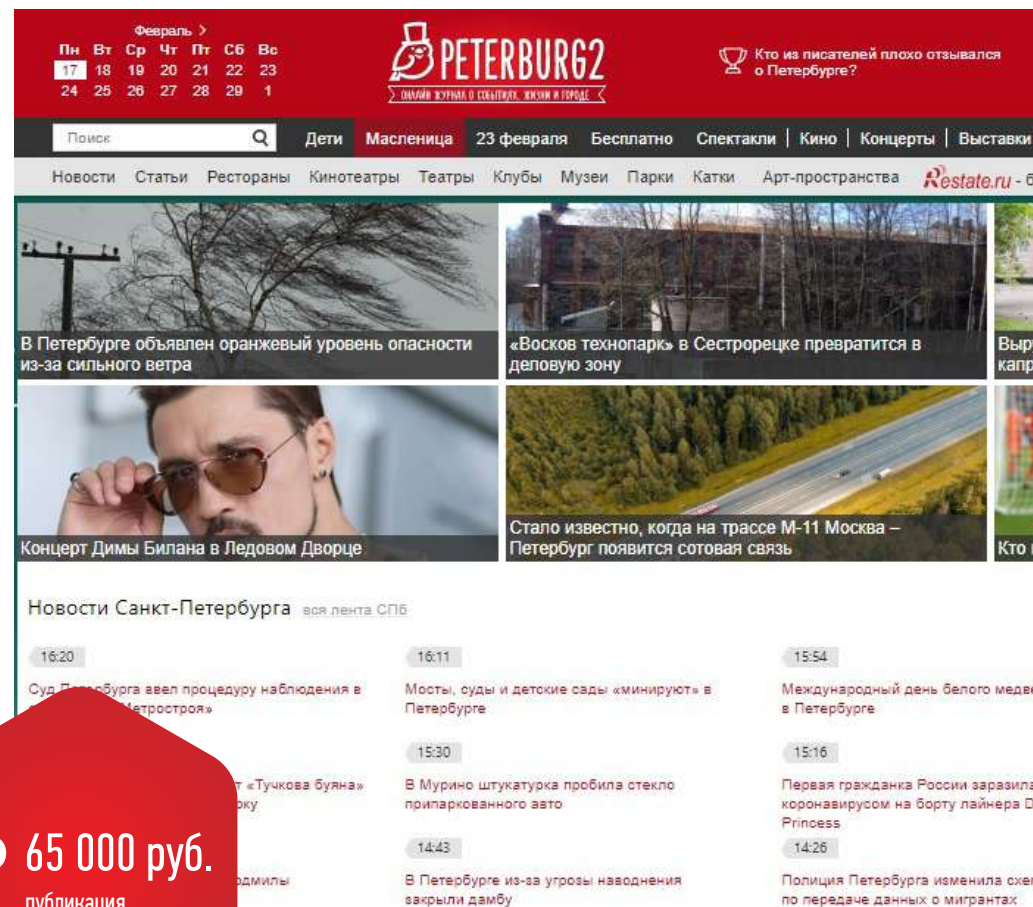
Февраль >

| Пн | Вт | Ср | Чт | Пт | Сб | Вс |
|---|---|---|---|---|---|---|
| 17 | 18 | 19 | 20 | 21 | 22 | 23 |
| 24 | 25 | 26 | 27 | 28 | 29 | 1 |

PETERBURG2
ОНЛАЙН ЖУРНАЛ О СОБЫТИЯХ, ЖИЗНИ И ГОРОДЕ

Кто из писателей плохо отзывался о Петербурге?

Поиск

Дети | Масленица | 23 февраля | Бесплатно | Спектакли | Кино | Концерты | Выставки

Новости Статьи Рестораны Кинотеатры Театры Клубы Музеи Парки Катки Арт-пространства Restate.ru - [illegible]

В Петербурге объявлен оранжевый уровень опасности из-за сильного ветра

«Восков технопарк» в Сестрорецке превратится в деловую зону

Выр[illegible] капр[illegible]

Концерт Димы Билана в Ледовом Дворце

Стало известно, когда на трассе М-11 Москва – Петербург появится сотовая связь

Кто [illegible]

Новости Санкт-Петербурга вся лента СПб

16:20
Суд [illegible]етербурга ввел процедуру наблюдения в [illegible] «Метростроя»

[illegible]т «Тучкова буяна» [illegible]оку

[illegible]одмилы

16:11
Мосты, суды и детские сады «минируют» в Петербурге

15:30
В Мурино штукатурка пробила стекло припаркованного авто

14:43
В Петербурге из-за угрозы наводнения закрыли дамбу

15:54
Международный день белого медве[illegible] в Петербурге

15:16
Первая гражданка России заразила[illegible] коронавирусом на борту лайнера D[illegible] Princess

14:26
Полиция Петербурга изменила схе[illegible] по передаче данных о мигрантах

65 000 руб.
публикация